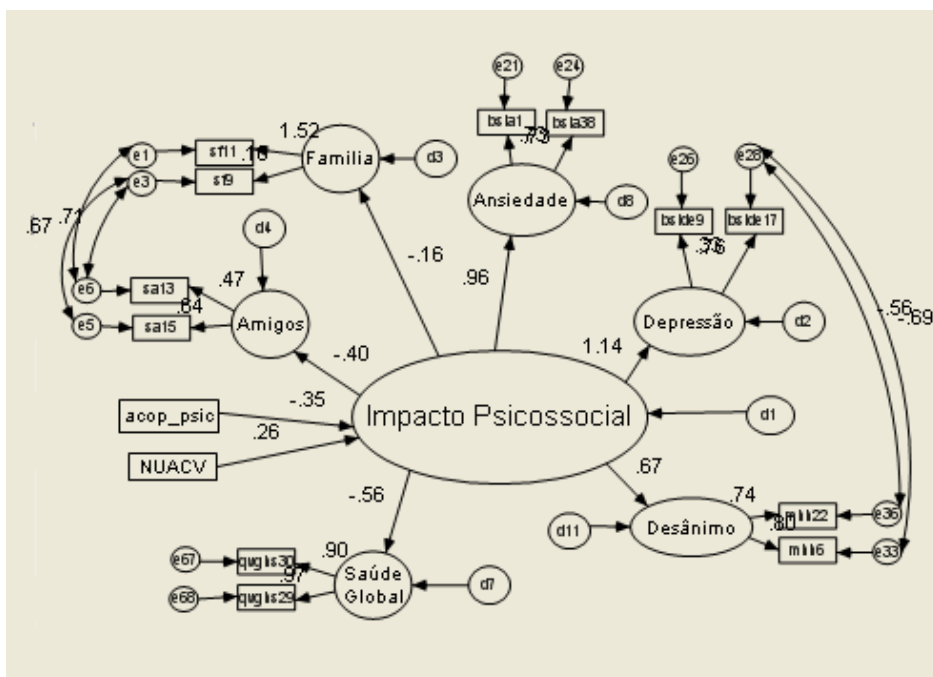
e21
e24
bsla1
bsla38
.73
.73
Ansiedade
d8
e26
e28
bslde9
bslde17
.76
.76
Depressão
d2
1.52
e1
e3
sf11
sf9
.16
Familia
d3
.67
.71
e6
e5
d4
sa13
sa15
.47
.84
Amigos
-.16
.96
1.14
-.56
-.69
-.40
-.35
acop_psic
.26
NUACV
Impacto Psicossocial
d1
.67
-.56
.74
.80
d11
Desânimo
mhi22
mhi6
e36
e33
.90
.97
e67
e68
qoghs30
qoghs29
Saúde Global
d7